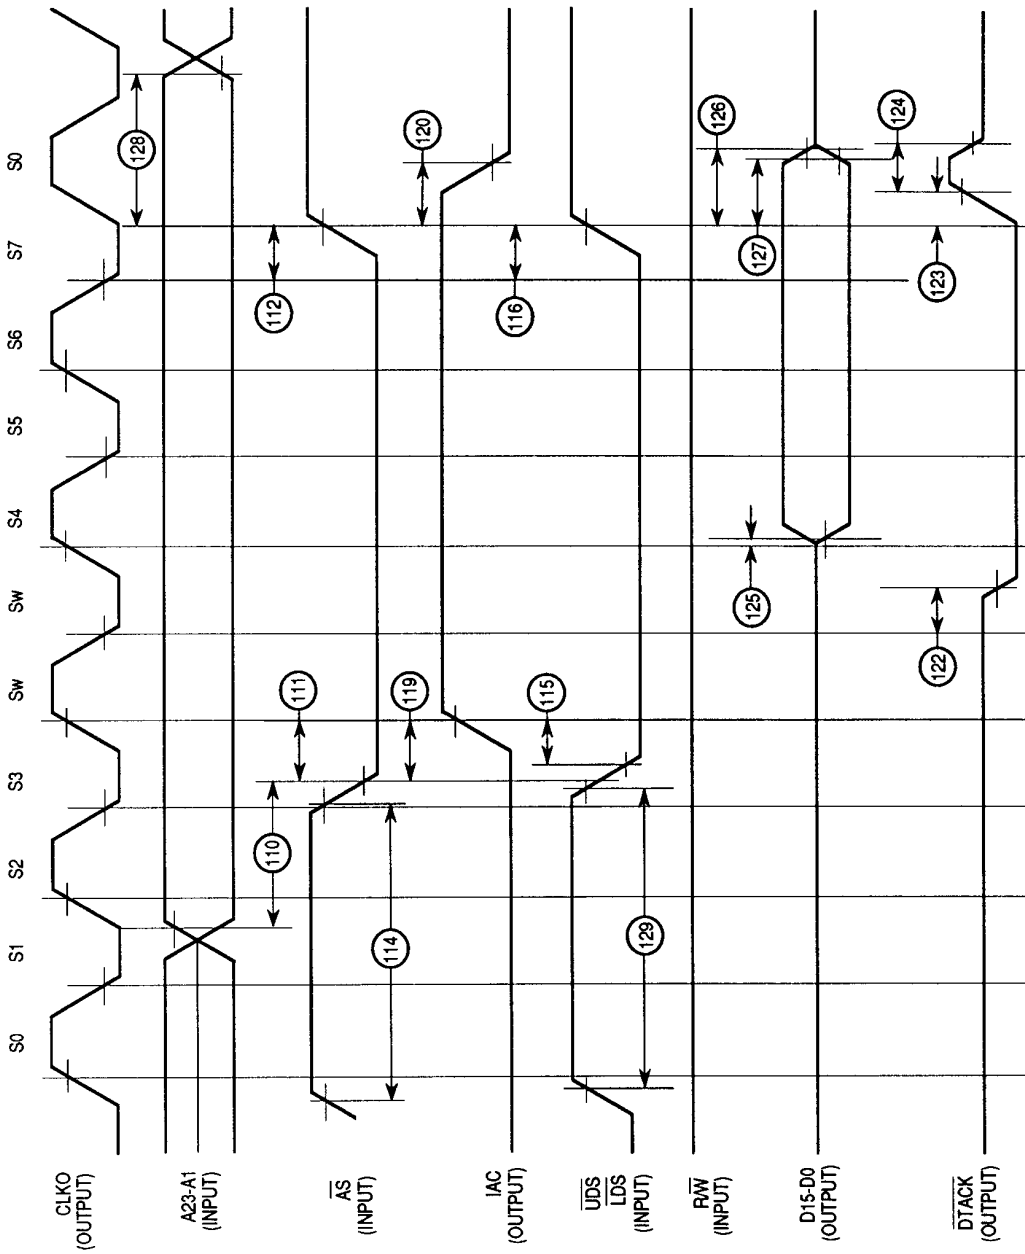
S0
S1
S2
S3
Sw
Sw
S4
S5
S6
S7
S0

CLKO (OUTPUT)
A23-A1 (INPUT)
$\overline{AS}$ (INPUT)
IAC (OUTPUT)
$\overline{UDS}$ $\overline{LDS}$ (INPUT)
R/$\overline{W}$ (INPUT)
D15-D0 (OUTPUT)
$\overline{DTACK}$ (OUTPUT)

128
120
126
124
127
123
112
116
125
122
111
119
115
110
114
129